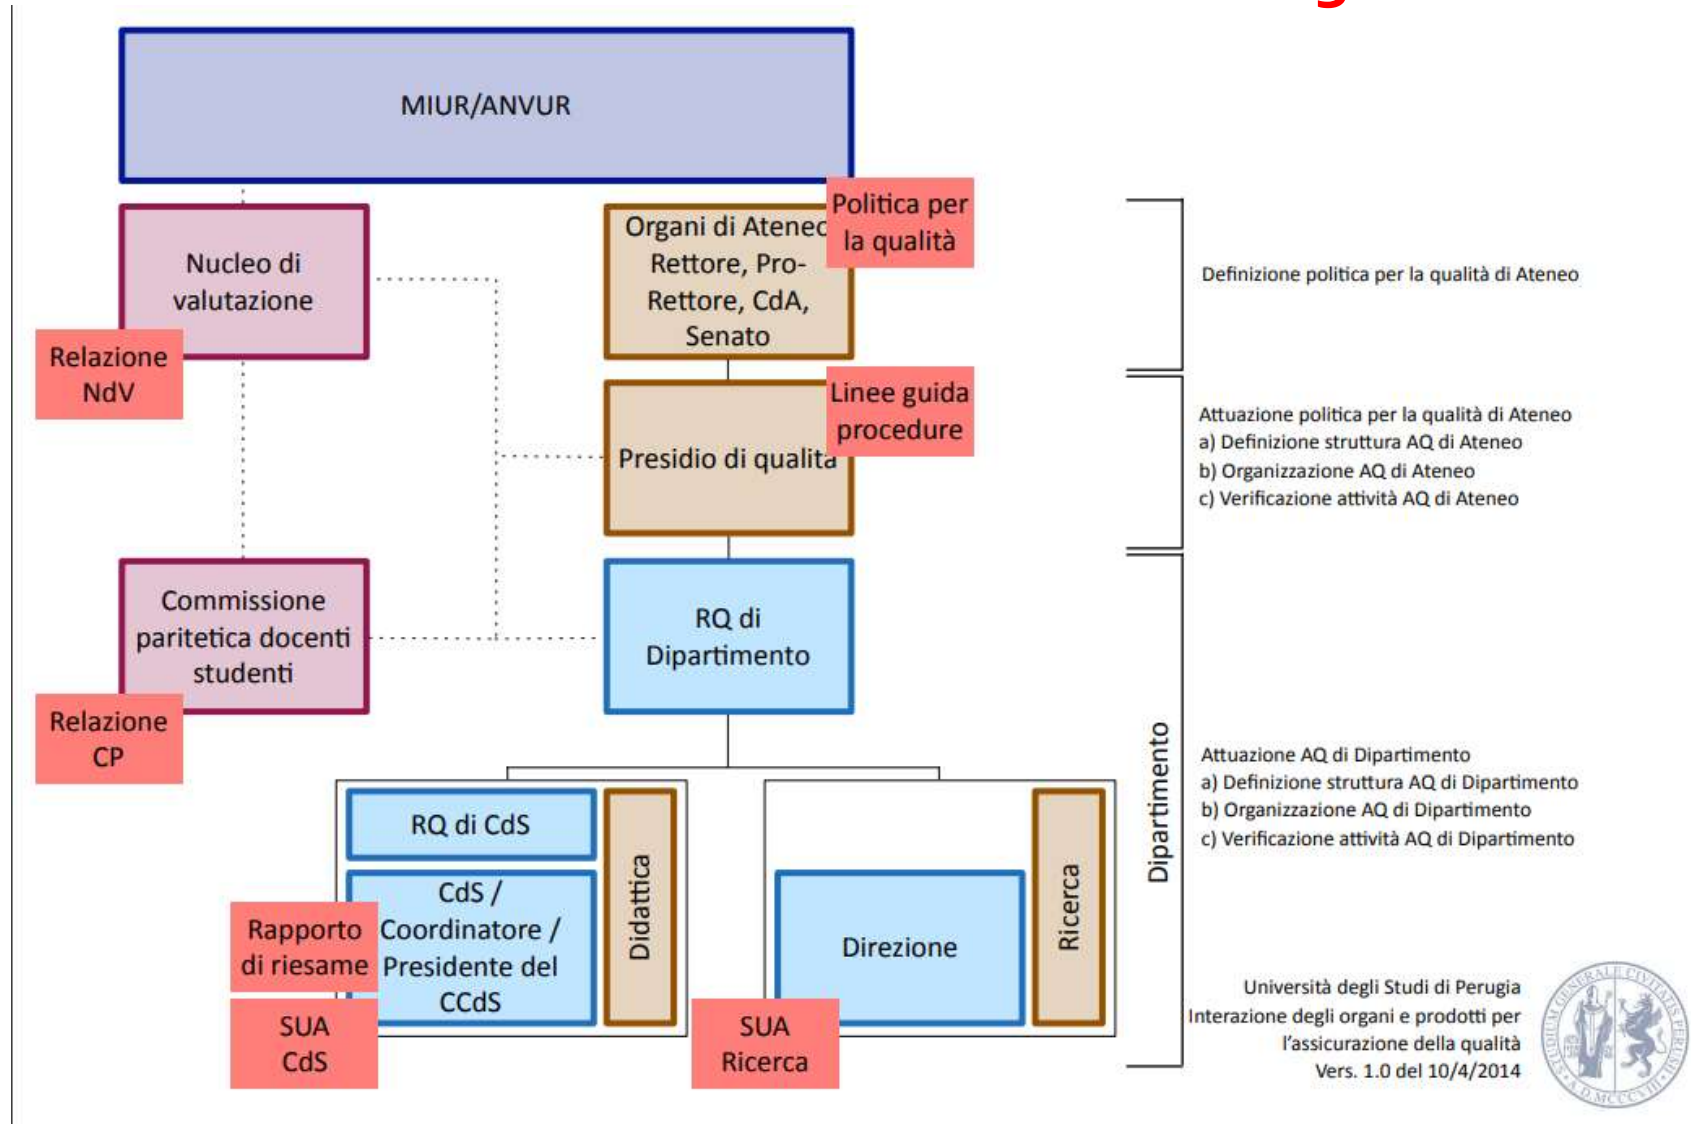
MIUR/ANVUR

Nucleo di valutazione

Relazione NdV

Organi di Ateneo Rettore, Pro-Rettore, CdA, Senato

Politica per la qualità

Definizione politica per la qualità di Ateneo

Presidio di qualità

Linee guida procedure

Attuazione politica per la qualità di Ateneo
a) Definizione struttura AQ di Ateneo
b) Organizzazione AQ di Ateneo
c) Verificazione attività AQ di Ateneo

Commissione paritetica docenti studenti

Relazione CP

RQ di Dipartimento

Dipartimento

Attuazione AQ di Dipartimento
a) Definizione struttura AQ di Dipartimento
b) Organizzazione AQ di Dipartimento
c) Verificazione attività AQ di Dipartimento

RQ di CdS

CdS / Coordinatore / Presidente del CCdS

Didattica

Rapporto di riesame

SUA CdS

Direzione

Ricerca

SUA Ricerca

Università degli Studi di Perugia
Interazione degli organi e prodotti per l'assicurazione della qualità
Vers. 1.0 del 10/4/2014

STUDIUM GENERALE CIVITATIS PERUSII